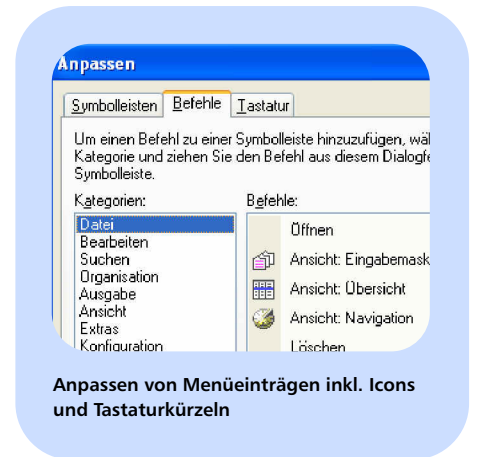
Anpassen

Symbolleisten Befehle Tastatur

Um einen Befehl zu einer Symbolleiste hinzuzufügen, wäl Kategorie und ziehen Sie den Befehl aus diesem Dialogfe Symbolleiste.

Kategorien:
Datei
Bearbeiten
Suchen
Organisation
Ausgabe
Ansicht
Extras
Konfiguration

Befehle:
Öffnen
Ansicht: Eingabemask
Ansicht: Übersicht
Ansicht: Navigation
Löschen

Anpassen von Menüeinträgen inkl. Icons und Tastaturkürzeln